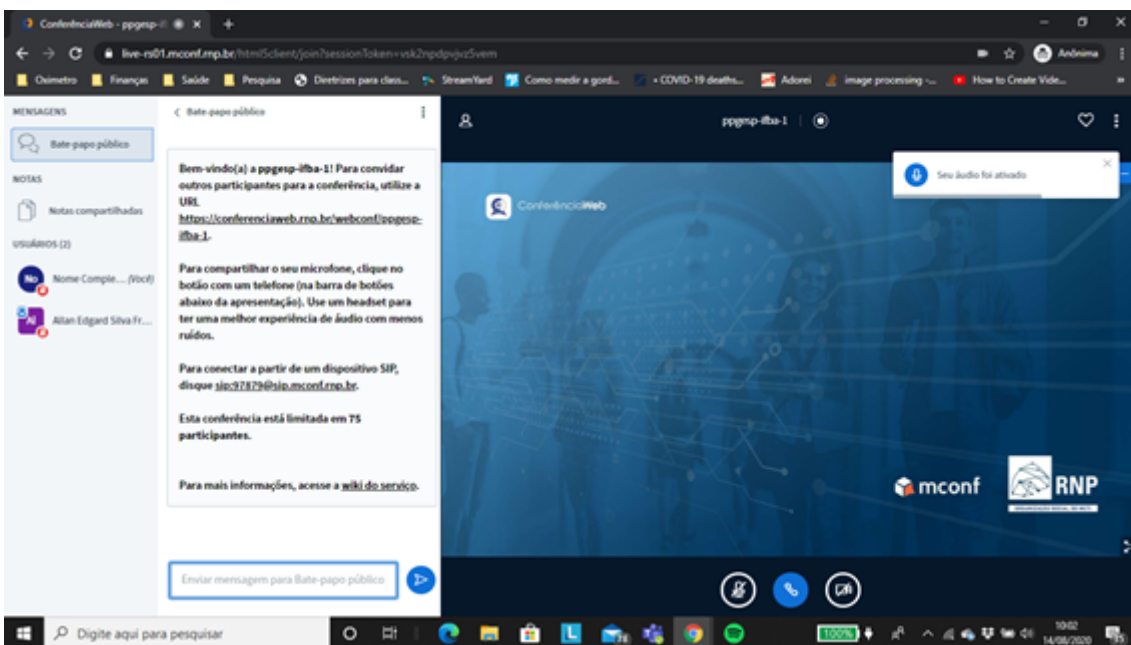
ConferênciaWeb - ppgesp-if ×

live-rs01.mconf.rnp.br/html5client/join?sessionToken=vsk2npdpvjvz5vem

Anônima

Oximetro | Finanças | Saúde | Pesquisa | Diretrizes para class... | StreamYard | Como medir a gord... | • COVID-19 deaths... | Adorei | image processing -... | How to Create Vide...

MENSAGENS

Bate-papo público

NOTAS

Notas compartilhadas

USUÁRIOS (2)

No Nome Comple... (Você)

AI Allan Edgard Silva Fr...

< Bate-papo público

Bem-vindo(a) a ppgesp-ifba-1! Para convidar outros participantes para a conferência, utilize a URL https://conferenciaweb.rnp.br/webconf/ppgesp-ifba-1.

Para compartilhar o seu microfone, clique no botão com um telefone (na barra de botões abaixo da apresentação). Use um headset para ter uma melhor experiência de áudio com menos ruídos.

Para conectar a partir de um dispositivo SIP, disque sip:97879@sip.mconf.rnp.br.

Esta conferência está limitada em 75 participantes.

Para mais informações, acesse a wiki do serviço.

Enviar mensagem para Bate-papo público

ppgesp-ifba-1

Seu áudio foi ativado

ConferênciaWeb

mconf

RNP

Digite aqui para pesquisar

100%

10:02
14/08/2020